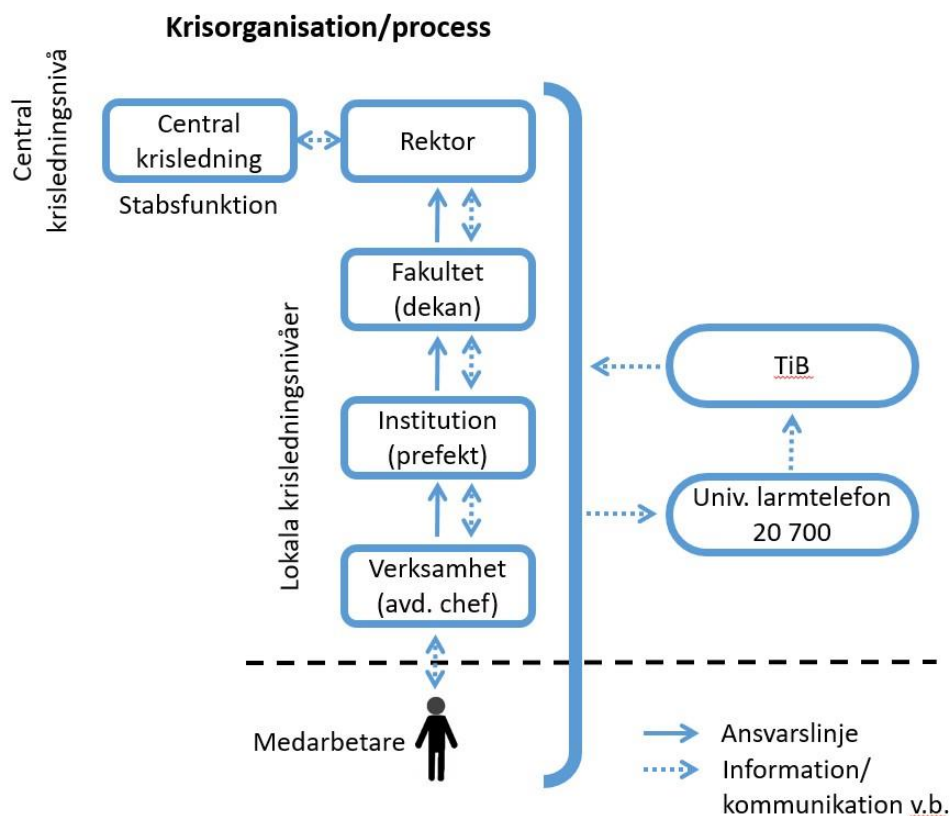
Krisorganisation/process

Central krisledningsnivå

Central krisledning

Stabsfunktion

Rektor

Fakultet (dekan)

Lokala krisledningsnivåer

Institution (prefekt)

Verksamhet (avd. chef)

TiB

Univ. larmtelefon 20 700

Medarbetare

Ansvarslinje

Information/ kommunikation v.b.